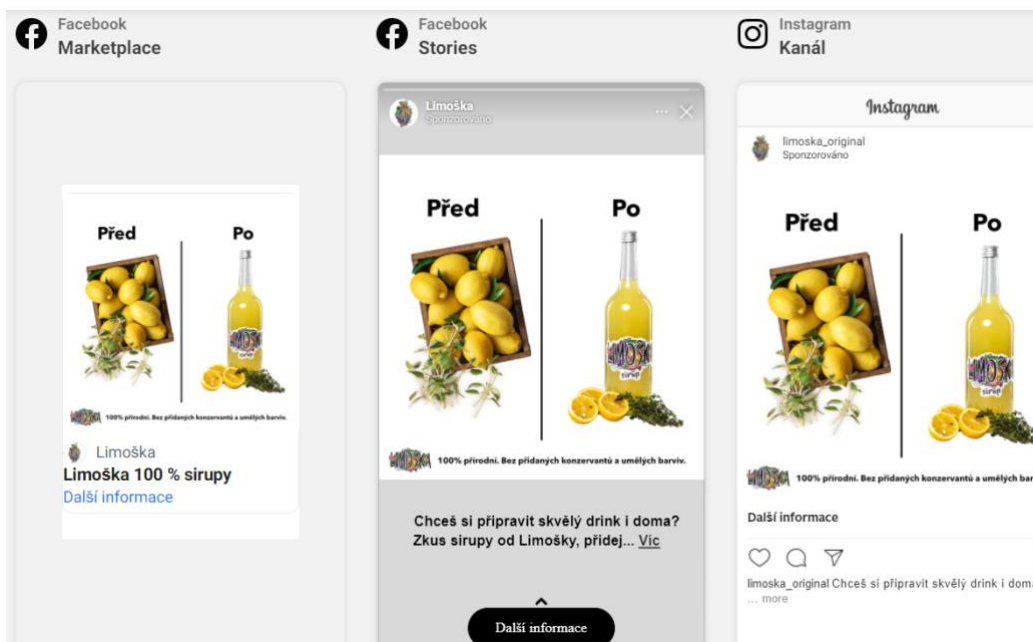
Facebook
Marketplace

Před
Po
100% přírodní. Bez přidaných konzervantů a umělých barviv.
Limoška
Limoška 100 % sirupy
Další informace

Facebook
Stories

Limoška
Sponzorováno
Před
Po
100% přírodní. Bez přidaných konzervantů a umělých barviv.
Chceš si připravit skvělý drink i doma? Zkus sirupy od Limošky, přidej... Víc
Další informace

Instagram
Kanál

Instagram
limoska_original
Sponzorováno
Před
Po
100% přírodní. Bez přidaných konzervantů a umělých bar
Další informace
limoska_original Chceš si připravit skvělý drink i doma
... more